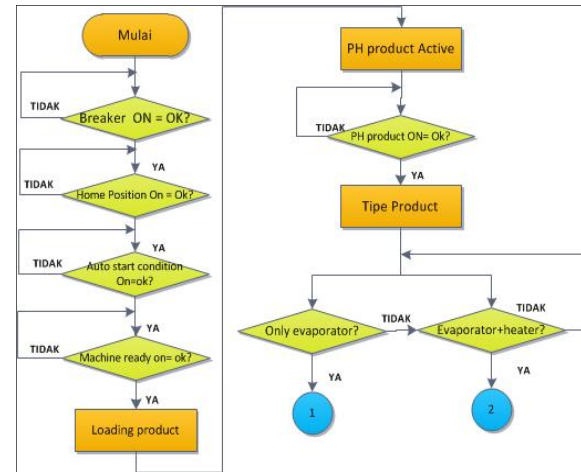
Mulai

TIDAK

Breaker ON = Ok?

YA

TIDAK

Home Position On = Ok?

YA

TIDAK

Auto start condition On=ok?

YA

TIDAK

Machine ready on= ok?

YA

Loading product

PH product Active

TIDAK

PH product ON= Ok?

YA

Tipe Product

Only evaporator?

TIDAK

Evaporator+heater?

TIDAK

YA

YA

1

2